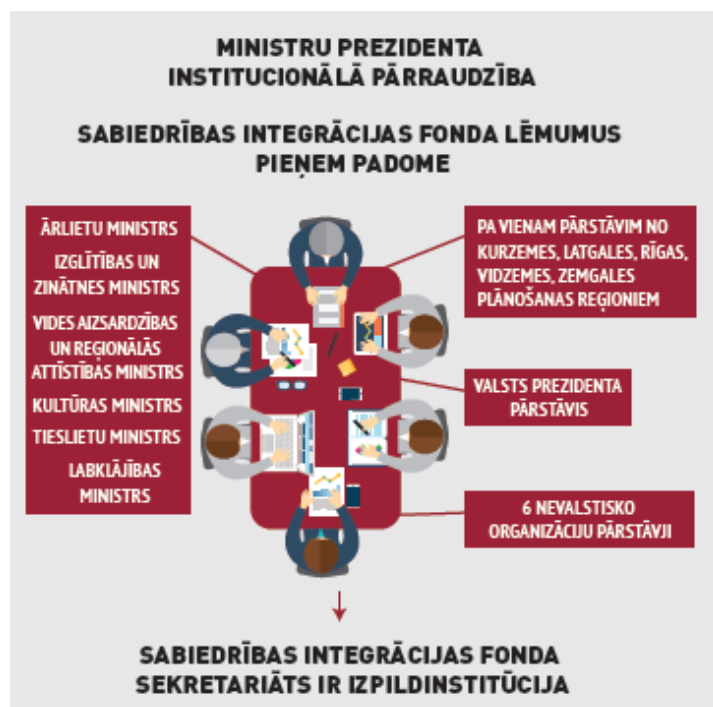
MINISTRU PREZIDENTA INSTITUCIONĀLĀ PĀRRAUDZĪBA

SABIEDRĪBAS INTEGRĀCIJAS FONDA LĒMUMUS PIEŅEM PADOME

ĀRLIETU MINISTRS

IZGLĪTĪBAS UN ZINĀTNES MINISTRS

VIDES AIZSARDZĪBAS UN REĢIONĀLĀS ATTĪSTĪBAS MINISTRS

KULTŪRAS MINISTRS

TIESLIETU MINISTRS

LABKLĀJĪBAS MINISTRS

PA VIENAM PĀRSTĀVIM NO KURZEMES, LATGALES, RĪGAS, VIDZEMES, ZEMGALES PLĀNOŠANAS REĢIONIEM

VALSTS PREZIDENTA PĀRSTĀVIS

6 NEVALSTISKO ORGANIZĀCIJU PĀRSTĀVJI

SABIEDRĪBAS INTEGRĀCIJAS FONDA SEKRETARIĀTS IR IZPILDINSTITŪCIJA